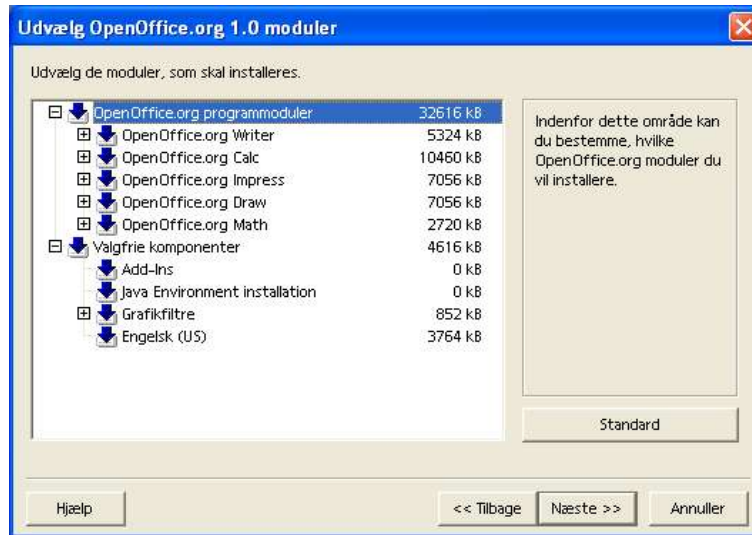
Udvælg OpenOffice.org 1.0 moduler

Udvælg de moduler, som skal installeres.

| | |
|---|---|
| OpenOffice.org programmoduler | 32616 kB |
| OpenOffice.org Writer | 5324 kB |
| OpenOffice.org Calc | 10460 kB |
| OpenOffice.org Impress | 7056 kB |
| OpenOffice.org Draw | 7056 kB |
| OpenOffice.org Math | 2720 kB |
| Valgfrie komponenter | 4616 kB |
| Add-Ins | 0 kB |
| Java Environment installation | 0 kB |
| Grafikfiltre | 852 kB |
| Engelsk (US) | 3764 kB |

Indenfor dette område kan du bestemme, hvilke OpenOffice.org moduler du vil installere.

Standard

Hjælp

<< Tilbage

Næste >>

Annuller